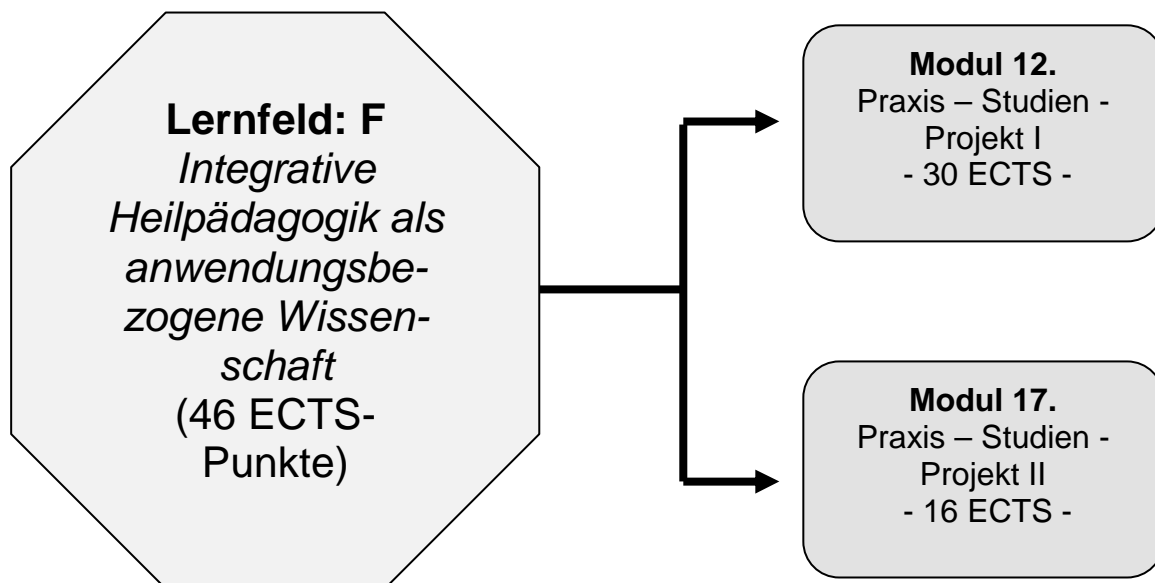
**Lernfeld: F**
*Integrative Heilpädagogik als anwendungsbezogene Wissenschaft*
(46 ECTS-Punkte)

**Modul 12.**
Praxis – Studien - Projekt I
- 30 ECTS -

**Modul 17.**
Praxis – Studien - Projekt II
- 16 ECTS -